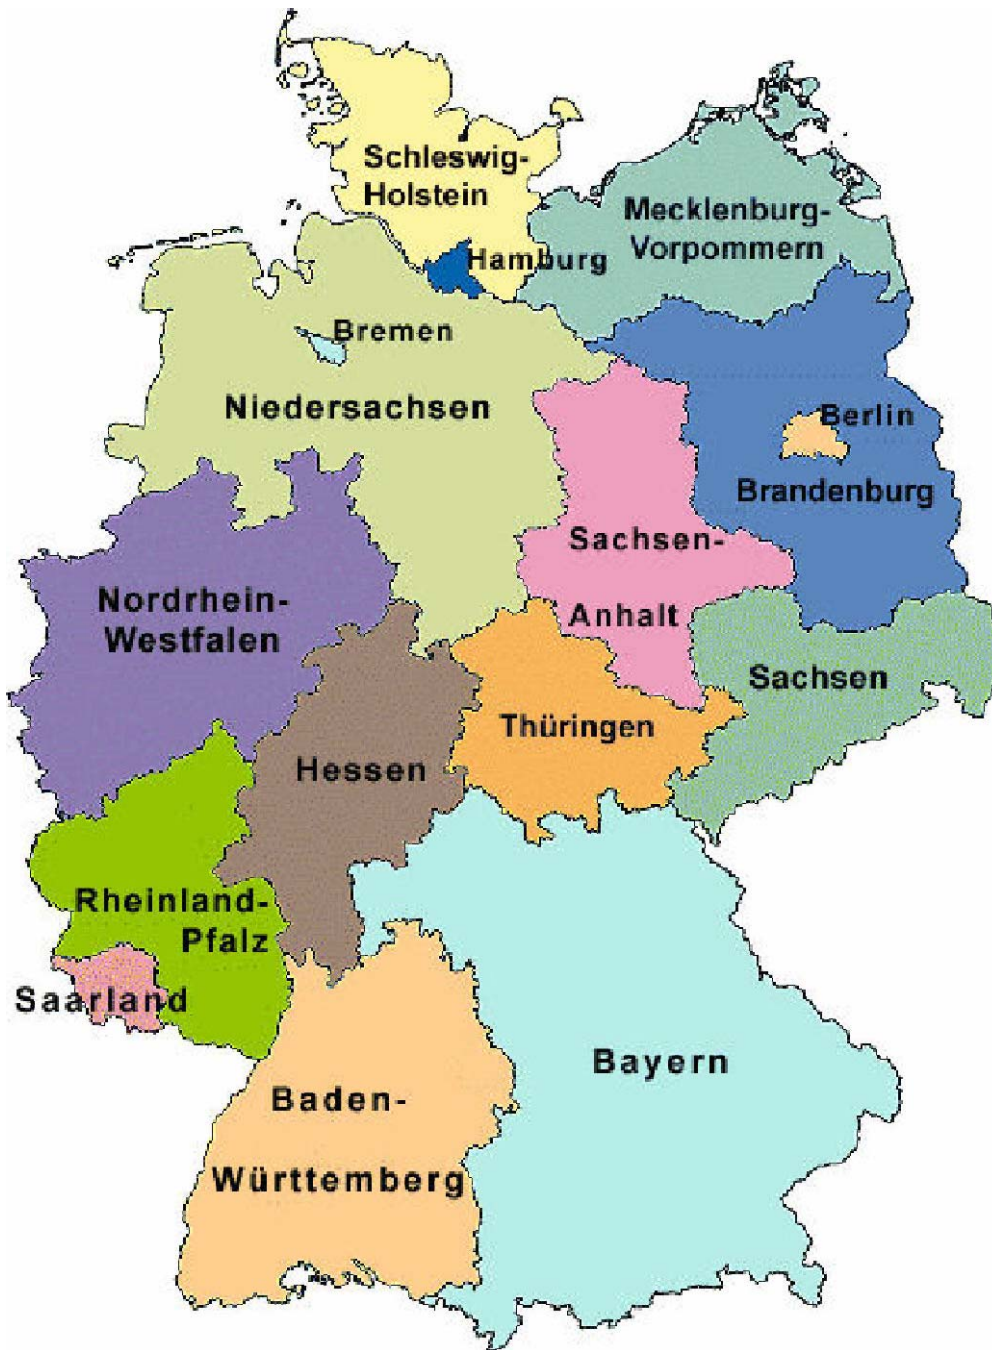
Schleswig-Holstein

Mecklenburg-Vorpommern

Hamburg

Bremen

Niedersachsen

Berlin

Brandenburg

Sachsen-Anhalt

Nordrhein-Westfalen

Sachsen

Thüringen

Hessen

Rheinland-Pfalz

Saarland

Bayern

Baden-Württemberg